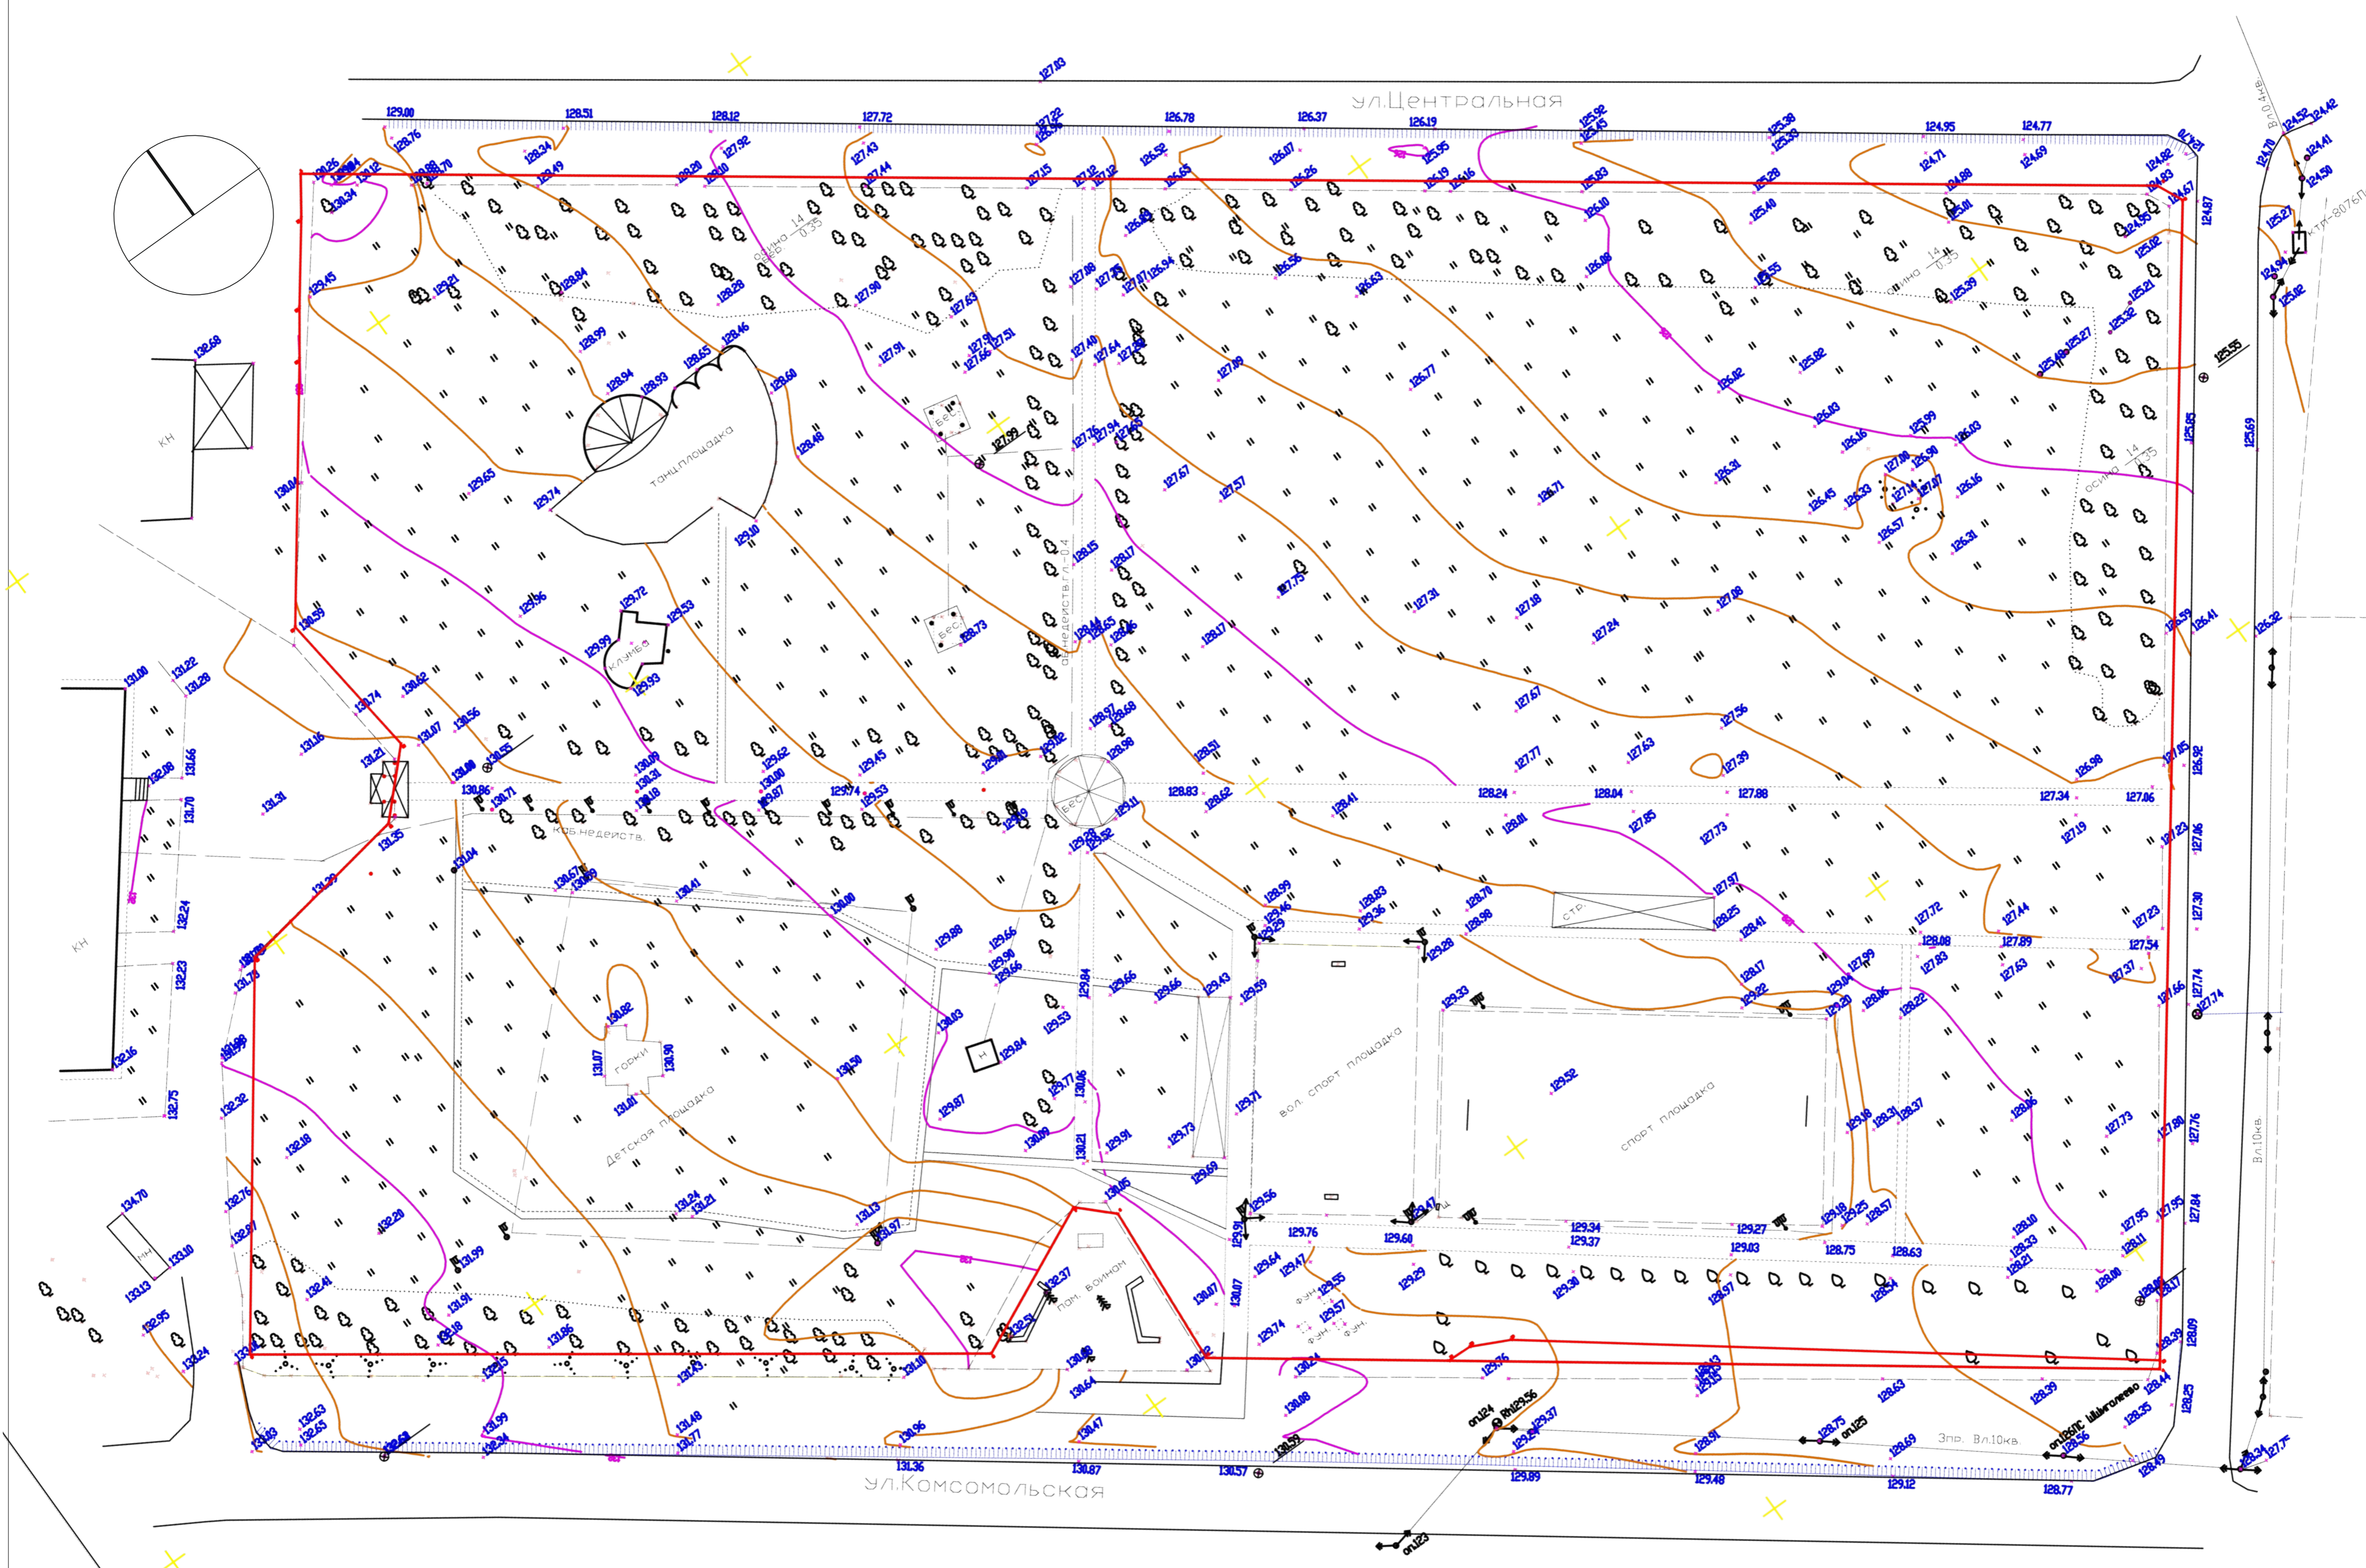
ул.Центральная

ул.Комсомольская

танц.площадка

клумба

Детская площадка

горки

вол. спорт площадка

спорт площадка

пам. воинам

каб.недейств.

аллея действ.

бес.

стр.

КН

Вл.10кв.

Вл.0.4кв.

3пр. Вл.10кв.

осина 14 0.35

127.83
129.00
128.51
128.12
127.72
127.22
126.78
126.37
126.19
125.92
125.38
124.95
124.77
124.52
124.42
125.55
129.52
128.24
128.04
127.88
127.34
127.86
128.83
129.74
129.53
130.86
131.36
130.87
130.57
129.89
129.48
129.12
128.77
132.68
131.00
131.22
131.70
132.24
132.23
132.75
134.70